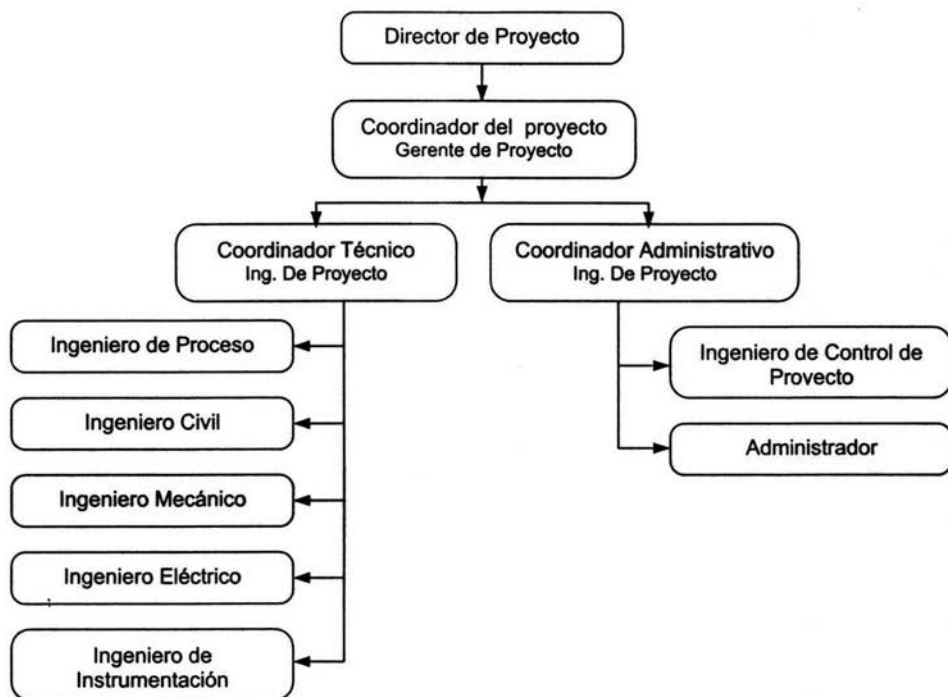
Director de Proyecto

Coordinador del proyecto
Gerente de Proyecto

Coordinador Técnico
Ing. De Proyecto

Coordinador Administrativo
Ing. De Proyecto

Ingeniero de Proceso

Ingeniero Civil

Ingeniero Mecánico

Ingeniero Eléctrico

Ingeniero de Instrumentación

Ingeniero de Control de Provecto

Administrador